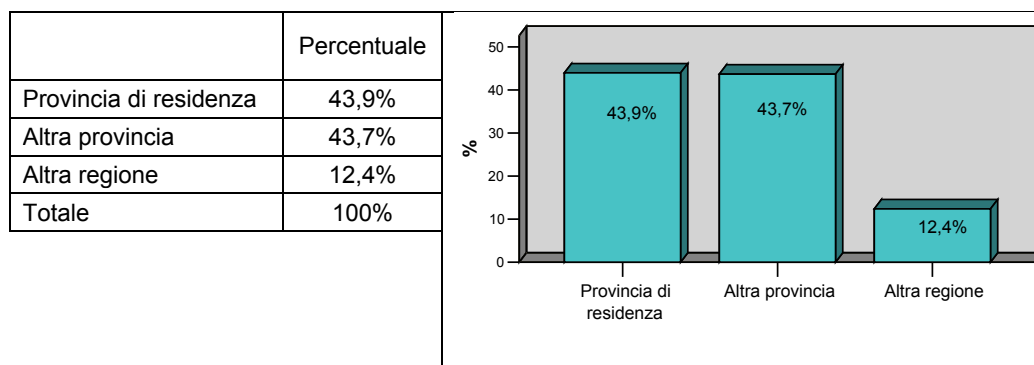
| | Percentuale |
|---|---|
| Provincia di residenza | 43,9% |
| Altra provincia | 43,7% |
| Altra regione | 12,4% |
| Totale | 100% |

50
40
30
20
10
0
%

43,9%
43,7%
12,4%

Provincia di residenza
Altra provincia
Altra regione